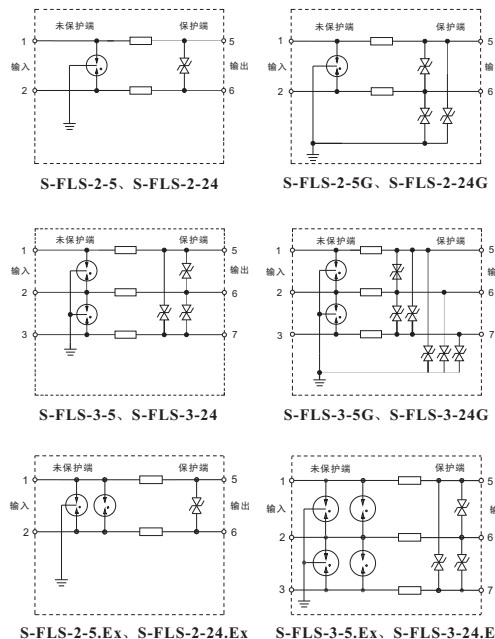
未保护端
保护端
1
5
输入
输出
2
6
S-FLS-2-5、S-FLS-2-24

未保护端
保护端
1
5
输入
输出
2
6
S-FLS-2-5G、S-FLS-2-24G

未保护端
保护端
1
5
输入
输出
2
6
3
7
S-FLS-3-5、S-FLS-3-24

未保护端
保护端
1
5
输入
输出
2
6
3
7
S-FLS-3-5G、S-FLS-3-24G

未保护端
保护端
1
5
输入
输出
2
6
S-FLS-2-5.Ex、S-FLS-2-24.Ex

未保护端
保护端
1
5
输入
输出
2
6
3
7
S-FLS-3-5.Ex、S-FLS-3-24.Ex